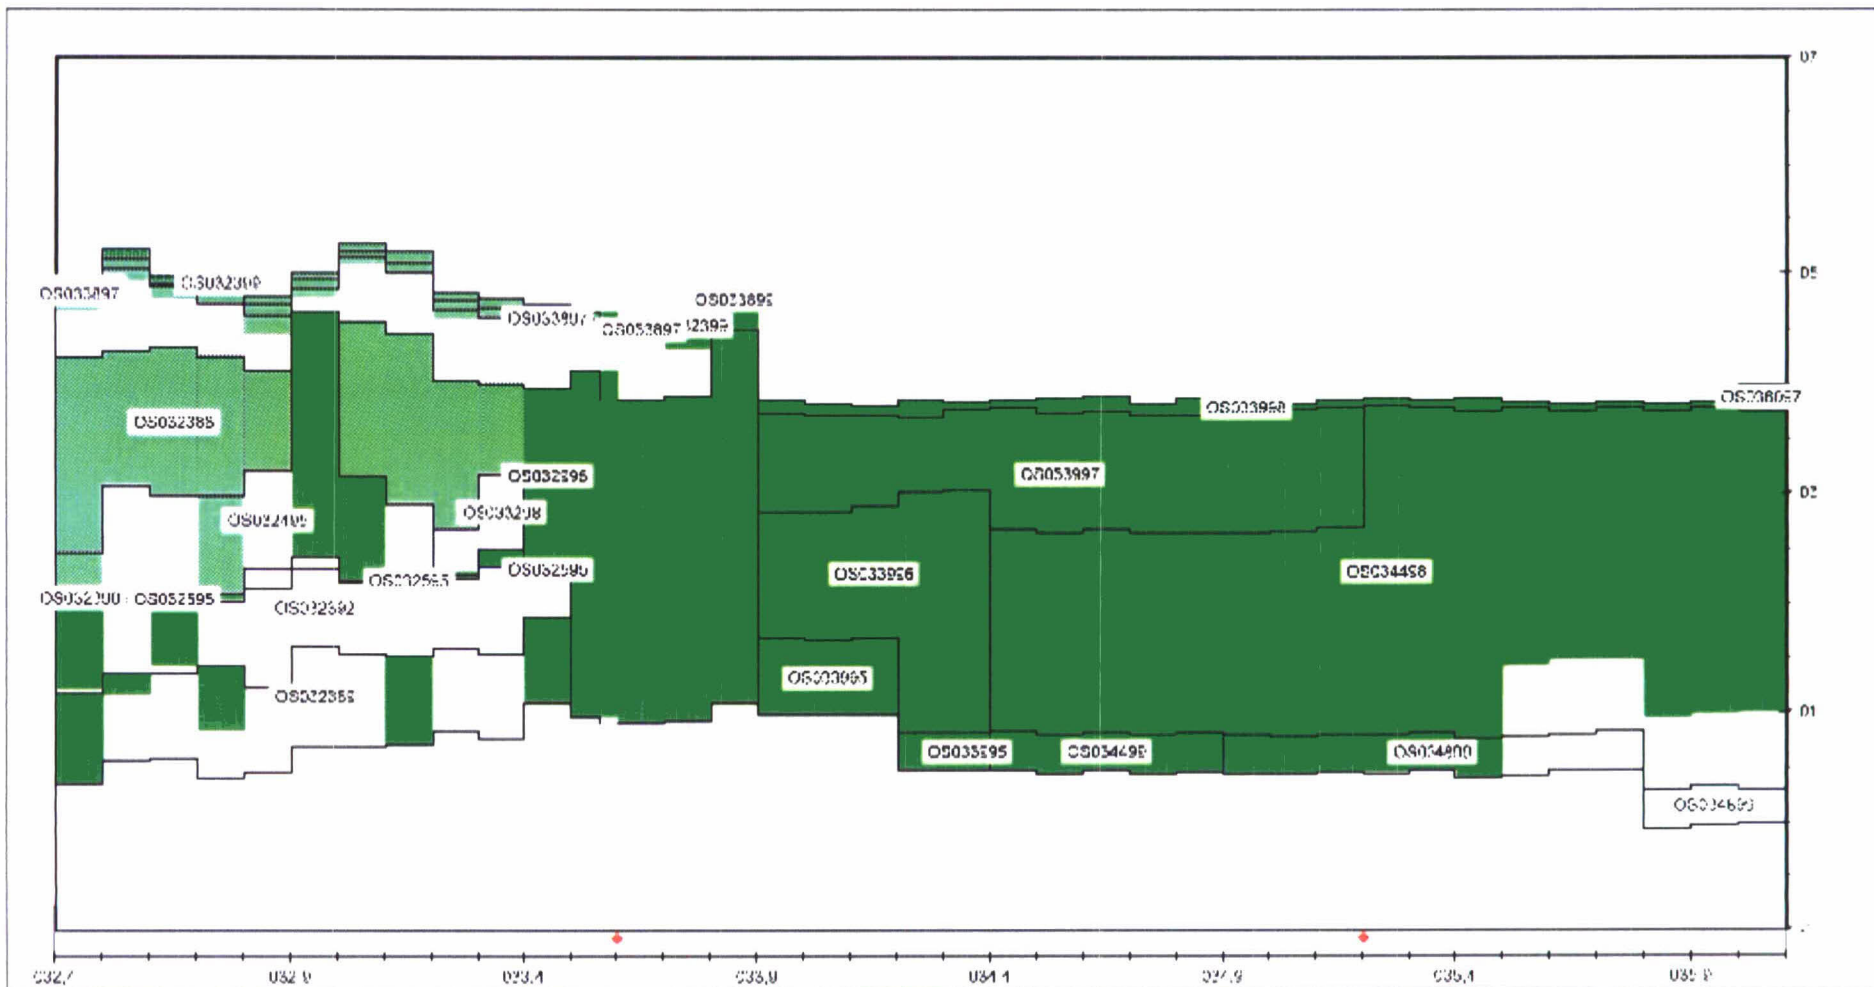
07
05
02
01
OS033897
OS032309
OS053907
OS053897
OS033895
2399
OS032385
OS032596
OS033960
OS036057
OS053997
OS022405
OS033208
OS032565
OS032590
OS033956
OS034498
OS032?00
OS032595
OS032392
OS032385
OS033065
OS033595
OS034495
OS034800
OS034695
032,7
032,9
033,4
033,9
034,1
034,9
035,4
035,9